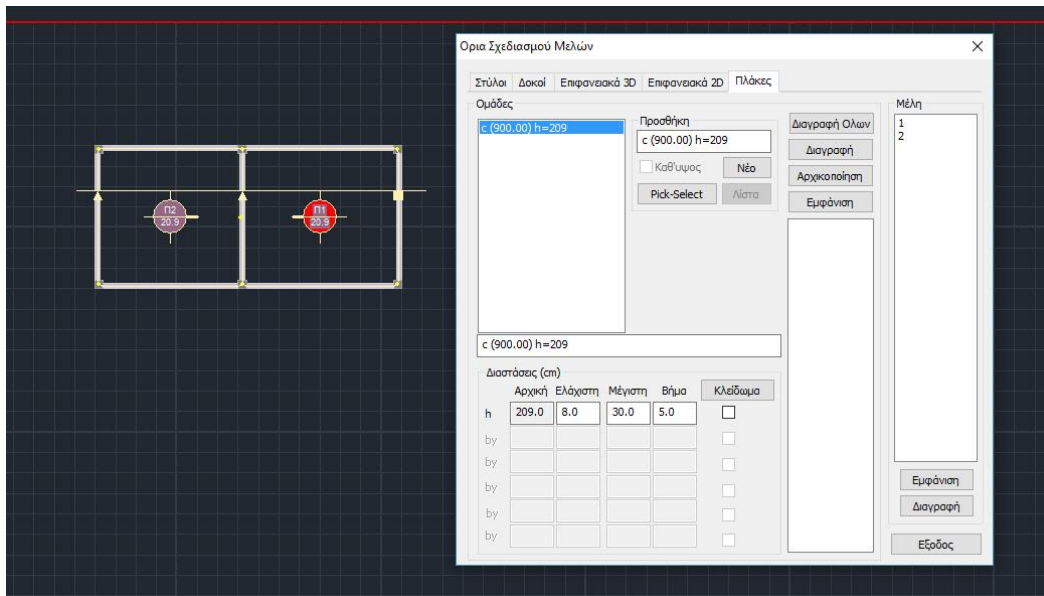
Π2
20.9

Π1
20.9

Ορια Σχεδιασμού Μελών

Στύλοι Δοκοί Επιφανειακά 3D Επιφανειακά 2D Πλάκες

Ομάδες

c (900.00) h=209

Προσθήκη

c (900.00) h=209

Καθ'υψος

Νέο

Pick-Select

Λίστα

Διαγραφή Ολων

Διαγραφή

Αρχικοποίηση

Εμφάνιση

Μέλη

1
2

c (900.00) h=209

Διαστάσεις (cm)

| | Αρχική | Ελάχιστη | Μέγιστη | Βήμα | Κλείδωμα |
|---|---|---|---|---|---|
| h | 209.0 | 8.0 | 30.0 | 5.0 | |
| by | | | | | |
| by | | | | | |
| by | | | | | |
| by | | | | | |
| by | | | | | |

Εμφάνιση

Διαγραφή

Εξοδος